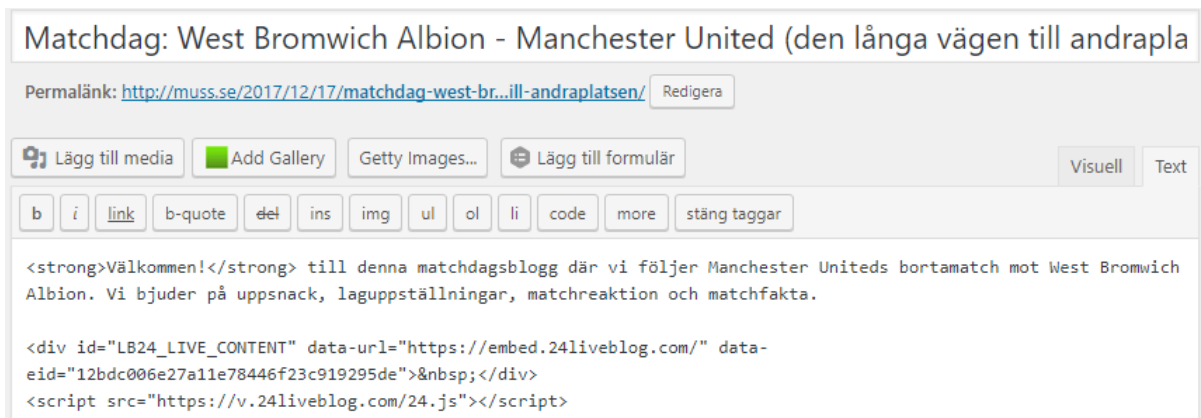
Matchdag: West Bromwich Albion - Manchester United (den långa vägen till andrapla

Permalänk: http://muss.se/2017/12/17/matchdag-west-br...ill-andraplatsen/ Redigera

Lägg till media Add Gallery Getty Images... Lägg till formulär

Visuell Text

b i link b-quote del ins img ul ol li code more stäng taggar

<strong>Välkommen!</strong> till denna matchdagsblogg där vi följer Manchester Uniteds bortamatch mot West Bromwich Albion. Vi bjuder på uppsnack, laguppställningar, matchreaktion och matchfakta.

<div id="LB24_LIVE_CONTENT" data-url="https://embed.24liveblog.com/" data-eid="12bdc006e27a11e78446f23c919295de">&nbsp;</div>
<script src="https://v.24liveblog.com/24.js"></script>